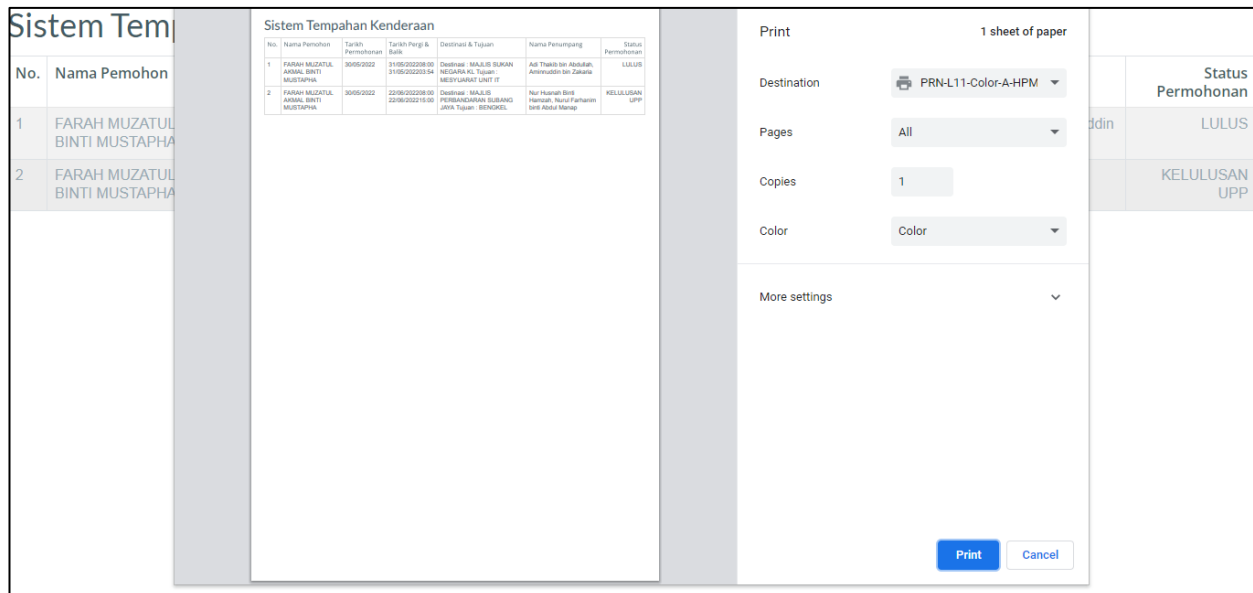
Sistem Temp

| No. | Nama Pemohon | | Status Permohonan |
|---|---|---|---|
| 1 | FARAH MUZATUL BINTI MUSTAPHA | ddin | LULUS |
| 2 | FARAH MUZATUL BINTI MUSTAPHA | | KELULUSAN UPP |

Sistem Tempahan Kenderaan

| No. | Nama Pemohon | Tarikh Permohonan | Tarikh Pergi & Balik | Destinasi & Tujuan | Nama Penumpang | Status Permohonan |
|---|---|---|---|---|---|---|
| 1 | FARAH MUZATUL AKMAL BINTI MUSTAPHA | 30/05/2022 | 31/05/202208:00 31/05/202203:54 | Destinasi : MAJLIS SUKAN NEGARA KL Tujuan : MESYUARAT UNIT IT | Adi Thakib bin Abdullah, Aminruddin bin Zakaria | LULUS |
| 2 | FARAH MUZATUL AKMAL BINTI MUSTAPHA | 30/05/2022 | 22/06/202208:00 22/06/202215:00 | Destinasi : MAJLIS PERBANDARAN SUBANG JAYA Tujuan : BENGKEL | Nur Husnah Binti Hamzah, Nurul Farhanim binti Abdul Manap | KELULUSAN UPP |

Print
1 sheet of paper

Destination
PRN-L11-Color-A-HPM

Pages
All

Copies
1

Color
Color

More settings

Print
Cancel